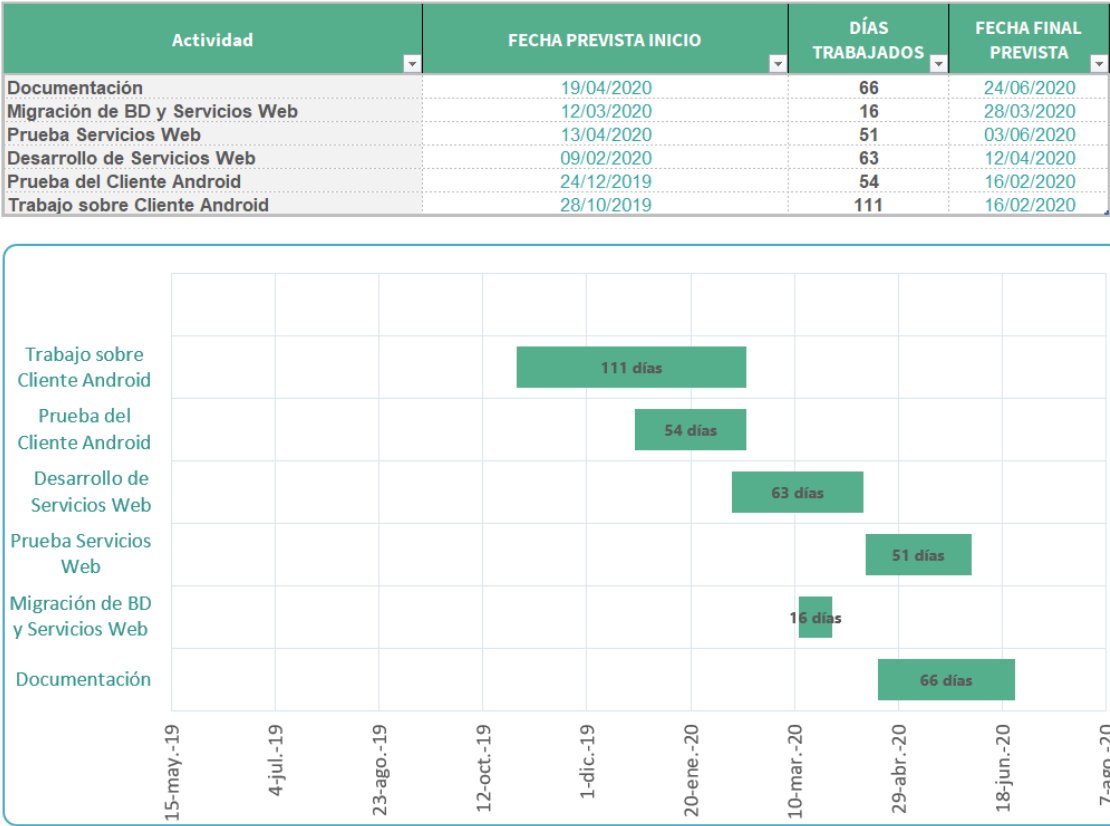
| Actividad | FECHA PREVISTA INICIO | DÍAS TRABAJADOS | FECHA FINAL PREVISTA |
|---|---|---|---|
| Documentación | 19/04/2020 | 66 | 24/06/2020 |
| Migración de BD y Servicios Web | 12/03/2020 | 16 | 28/03/2020 |
| Prueba Servicios Web | 13/04/2020 | 51 | 03/06/2020 |
| Desarrollo de Servicios Web | 09/02/2020 | 63 | 12/04/2020 |
| Prueba del Cliente Android | 24/12/2019 | 54 | 16/02/2020 |
| Trabajo sobre Cliente Android | 28/10/2019 | 111 | 16/02/2020 |

Trabajo sobre Cliente Android
111 días
Prueba del Cliente Android
54 días
Desarrollo de Servicios Web
63 días
Prueba Servicios Web
51 días
Migración de BD y Servicios Web
16 días
Documentación
66 días

15-may.-19
4-jul.-19
23-ago.-19
12-oct.-19
1-dic.-19
20-ene.-20
10-mar.-20
29-abr.-20
18-jun.-20
7-ago.-20